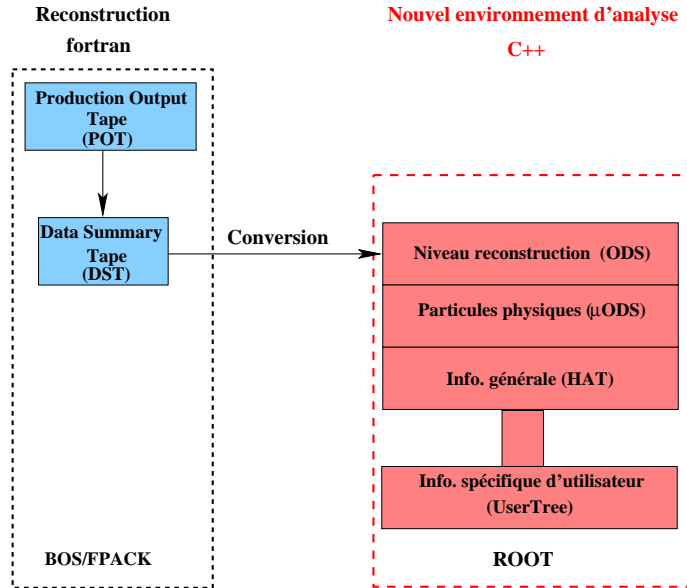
Reconstruction fortran

Nouvel environnement d'analyse C++

Production Output Tape (POT)

Data Summary Tape (DST)

Conversion

Niveau reconstruction (ODS)

Particules physiques ($\mu$ODS)

Info. générale (HAT)

Info. spécifique d'utilisateur (UserTree)

BOS/FPACK

ROOT